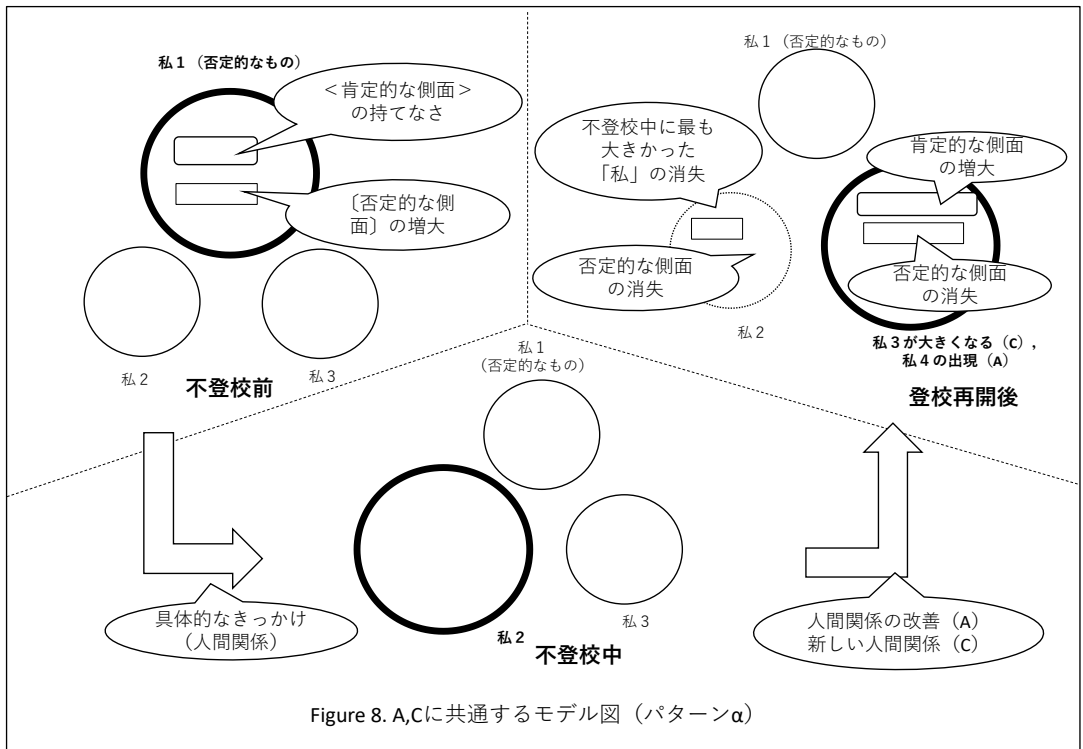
私１（否定的なもの）

＜肯定的な側面＞の持てなさ

〔否定的な側面〕の増大

私２

私３

不登校前

私１（否定的なもの）

不登校中に最も大きかった「私」の消失

肯定的な側面の増大

否定的な側面の消失

否定的な側面の消失

私２

私３が大きくなる（C），私４の出現（A）

登校再開後

私１（否定的なもの）

具体的なきっかけ（人間関係）

私２

不登校中

私３

人間関係の改善（A）新しい人間関係（C）

Figure 8. A,Cに共通するモデル図（パターンα）